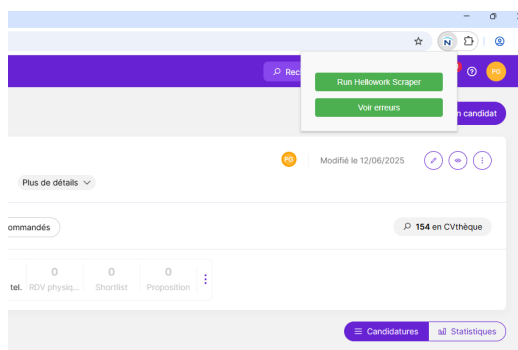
N

Rec

Run Hellowork Scraper

Voir erreurs

n candidat

PC

PG

Modifié le 12/06/2025

Plus de détails

ommandés

154 en CVthèque

| tel. | 0 RDV physiq... | 0 Shortlist | 0 Proposition |
|---|---|---|---|

Candidatures

Statistiques